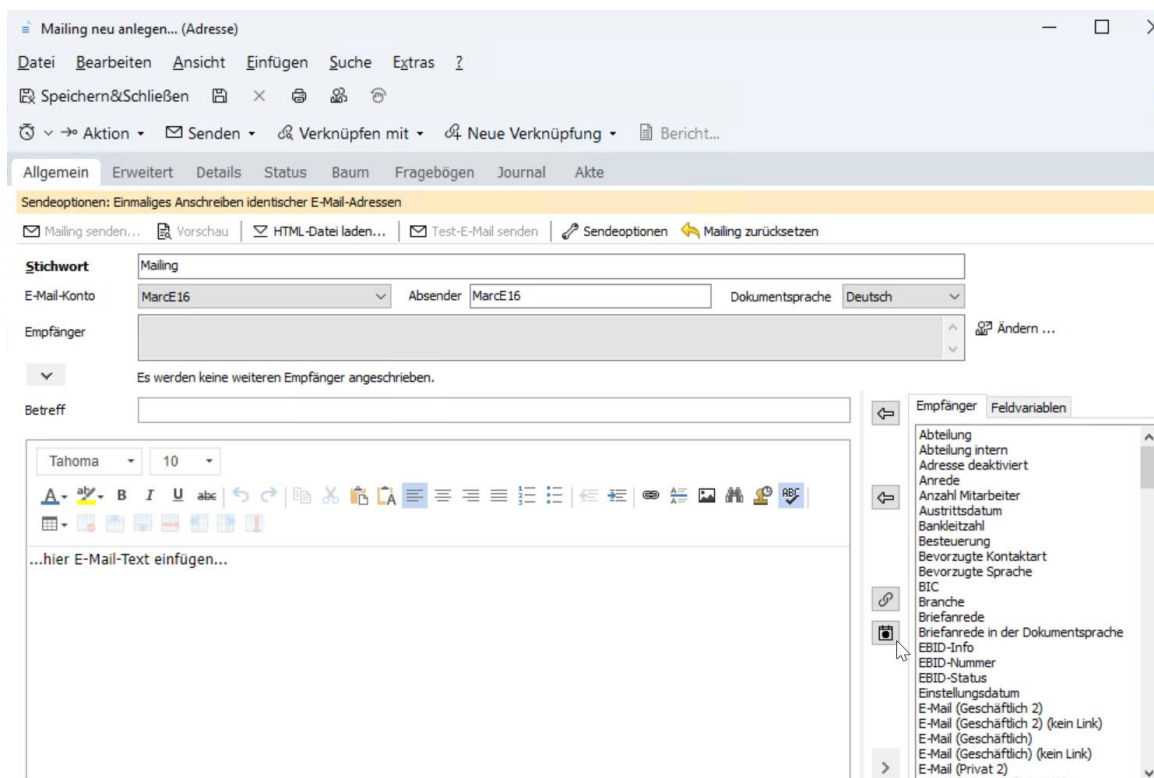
Mailing neu anlegen... (Adresse)

Datei Bearbeiten Ansicht Einfügen Suche Extras ?

Speichern&Schließen

Aktion Senden Verknüpfen mit Neue Verknüpfung Bericht...

Allgemein Erweitert Details Status Baum Fragebögen Journal Akte

Sendeoptionen: Einmaliges Anschreiben identischer E-Mail-Adressen

Mailing senden... Vorschau HTML-Datei laden... Test-E-Mail senden Sendeoptionen Mailing zurücksetzen

Stichwort Mailing

E-Mail-Konto MarcE16 Absender MarcE16 Dokumentsprache Deutsch

Empfänger Ändern ...

Es werden keine weiteren Empfänger angeschrieben.

Betreff

Tahoma 10

...hier E-Mail-Text einfügen...

Empfänger Feldvariablen

Abteilung
Abteilung intern
Adresse deaktiviert
Anrede
Anzahl Mitarbeiter
Austrittsdatum
Bankleitzahl
Besteuerung
Bevorzugte Kontaktart
Bevorzugte Sprache
BIC
Branche
Briefanrede
Briefanrede in der Dokumentsprache
EBID-Info
EBID-Nummer
EBID-Status
Einstellungsdatum
E-Mail (Geschäftlich 2)
E-Mail (Geschäftlich 2) (kein Link)
E-Mail (Geschäftlich)
E-Mail (Geschäftlich) (kein Link)
E-Mail (Privat 2)